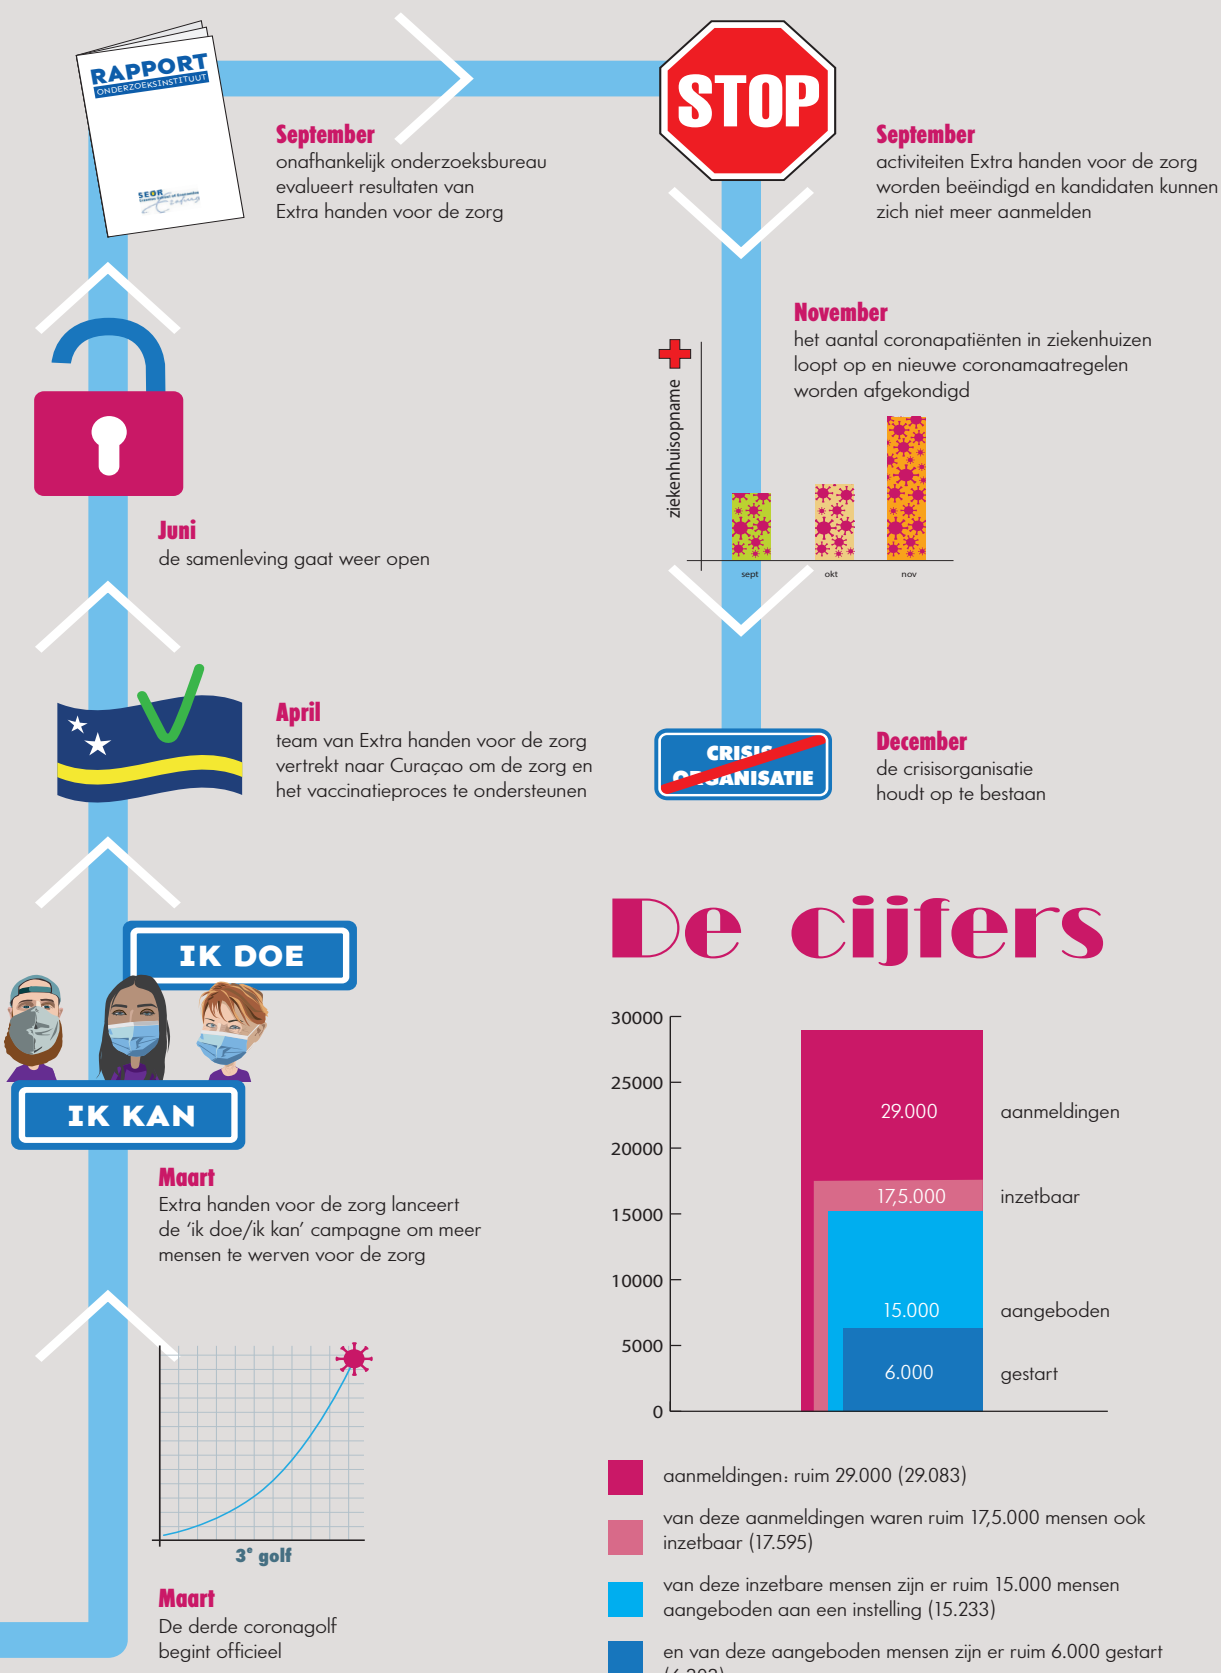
RAPPORT
ONDERZOEKSINSTITUUT

SEOR

September
onafhankelijk onderzoeksbureau evalueert resultaten van Extra handen voor de zorg

STOP

September
activiteiten Extra handen voor de zorg worden beëindigd en kandidaten kunnen zich niet meer aanmelden

November
het aantal coronapatiënten in ziekenhuizen loopt op en nieuwe coronamaatregelen worden afgekondigd

ziekenhuisopname

sept
okt
nov

Juni
de samenleving gaat weer open

April
team van Extra handen voor de zorg vertrekt naar Curaçao om de zorg en het vaccinatieproces te ondersteunen

CRISIS ORGANISATIE

December
de crisisorganisatie houdt op te bestaan

De cijfers

IK DOE

IK KAN

Maart
Extra handen voor de zorg lanceert de 'ik doe/ik kan' campagne om meer mensen te werven voor de zorg

3° golf

Maart
De derde coronagolf begint officieel

30000
25000
20000
15000
10000
5000
0

29.000 aanmeldingen
17,5.000 inzetbaar
15.000 aangeboden
6.000 gestart

aanmeldingen: ruim 29.000 (29.083)

van deze aanmeldingen waren ruim 17,5.000 mensen ook inzetbaar (17.595)

van deze inzetbare mensen zijn er ruim 15.000 mensen aangeboden aan een instelling (15.233)

en van deze aangeboden mensen zijn er ruim 6.000 gestart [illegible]